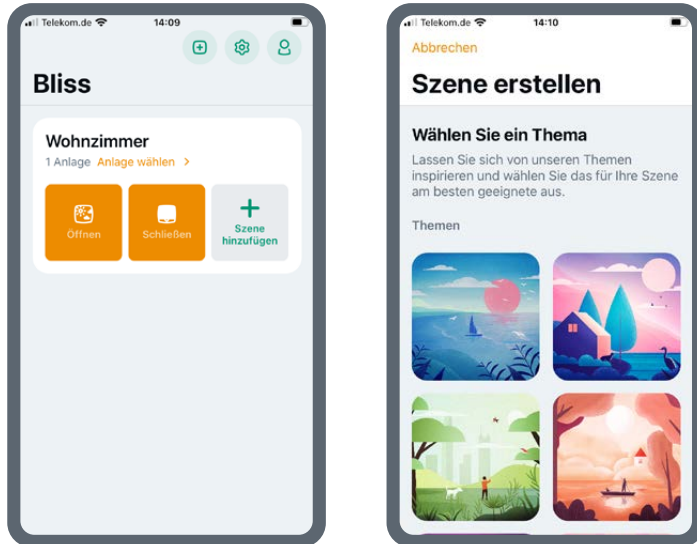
Telekom.de 14:09

Bliss

Wohnzimmer
1 Anlage Anlage wählen >

Öffnen
Schließen
Szene hinzufügen

Telekom.de 14:10

Abbrechen

Szene erstellen

Wählen Sie ein Thema
Lassen Sie sich von unseren Themen inspirieren und wählen Sie das für Ihre Szene am besten geeignete aus.

Themen